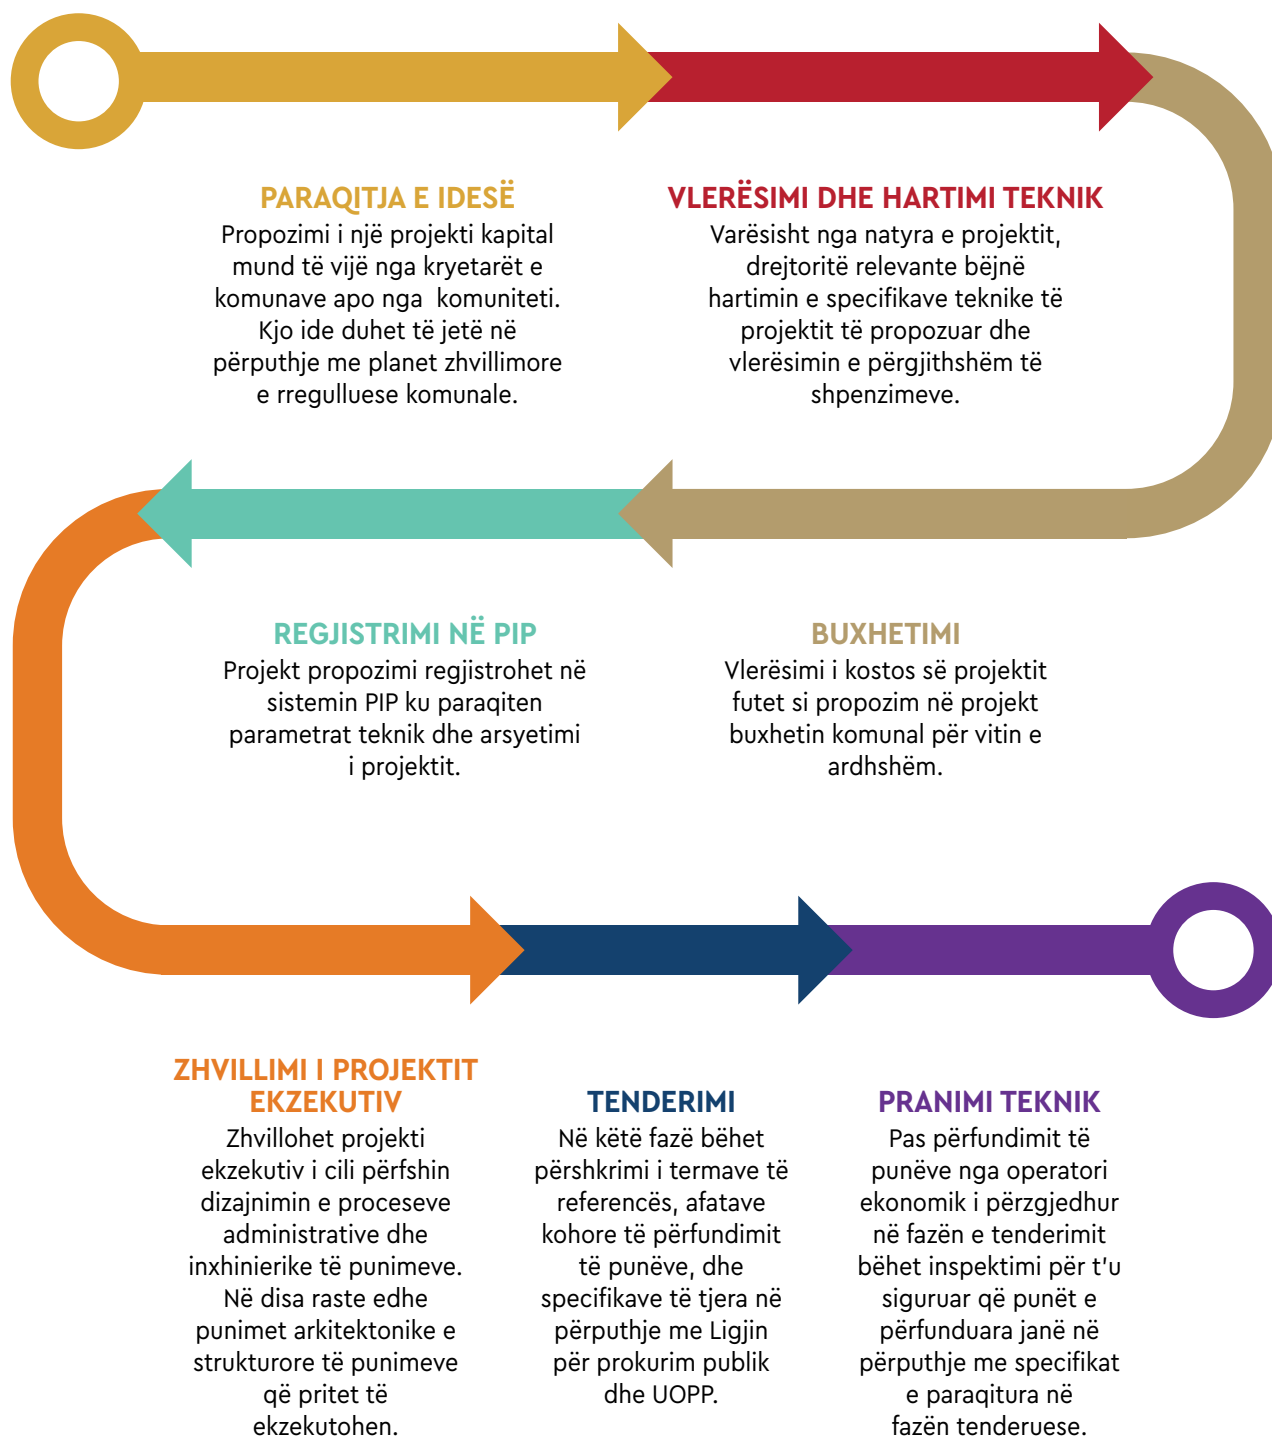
PARAQITJA E IDESË
Propozimi i një projekti kapital mund të vijë nga kryetarët e komunave apo nga komuniteti. Kjo ide duhet të jetë në përputhje me planet zhvillimore e rregulluese komunale.

VLERËSIMI DHE HARTIMI TEKNIK
Varësisht nga natyra e projektit, drejtoritë relevante bëjnë hartimin e specifikave teknike të projektit të propozuar dhe vlerësimin e përgjithshëm të shpenzimeve.

REGJISTRIMI NË PIP
Projekt propozimi regjistrohet në sistemin PIP ku paraqiten parametrat teknik dhe arsyetimi i projektit.

BUXHETIMI
Vlerësimi i kostos së projektit futet si propozim në projekt buxhetin komunal për vitin e ardhshëm.

ZHVILLIMI I PROJEKTIT EKZEKUTIV
Zhvillohet projekti ekzekutiv i cili përfshin dizajnimin e proceseve administrative dhe inxhinierike të punimeve. Në disa raste edhe punimet arkitektonike e strukturore të punimeve që pritet të ekzekutohen.

TENDERIMI
Në këtë fazë bëhet përshkrimi i termave të referencës, afatave kohore të përfundimit të punëve, dhe specifikave të tjera në përputhje me Ligjin për prokurim publik dhe UOPP.

PRANIMI TEKNIK
Pas përfundimit të punëve nga operatori ekonomik i përzgjedhur në fazën e tenderimit bëhet inspektimi për t'u siguruar që punët e përfunduara janë në përputhje me specifikat e paraqitura në fazën tenderuese.